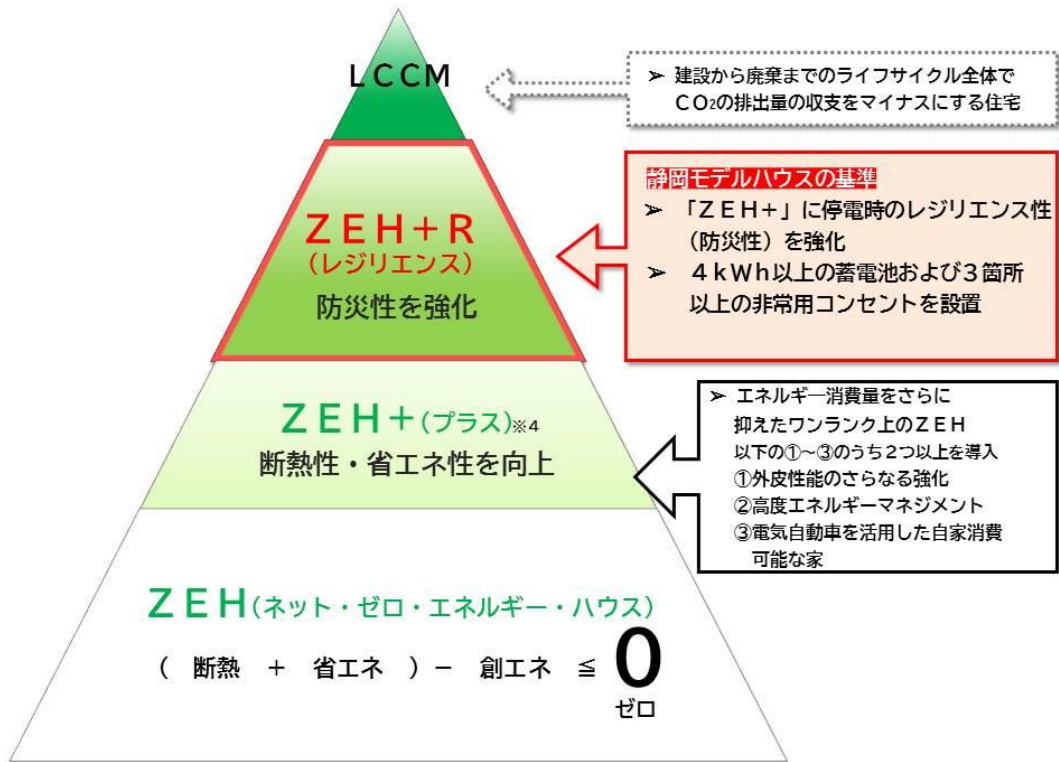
LCCM

➢ 建設から廃棄までのライフサイクル全体で $CO_2$の排出量の収支をマイナスにする住宅

ZEH+R
(レジリエンス)
防災性を強化

静岡モデルハウスの基準
➢ 「ZEH+」に停電時のレジリエンス性(防災性)を強化
➢ 4kWh以上の蓄電池および3箇所以上の非常用コンセントを設置

ZEH+(プラス)※4
断熱性・省エネ性を向上

➢ エネルギー消費量をさらに抑えたワンランク上のZEH
以下の①~③のうち2つ以上を導入
①外皮性能のさらなる強化
②高度エネルギーマネジメント
③電気自動車を活用した自家消費可能な家

ZEH(ネット・ゼロ・エネルギー・ハウス)
( 断熱 + 省エネ ) − 創エネ ≦ 0
ゼロ